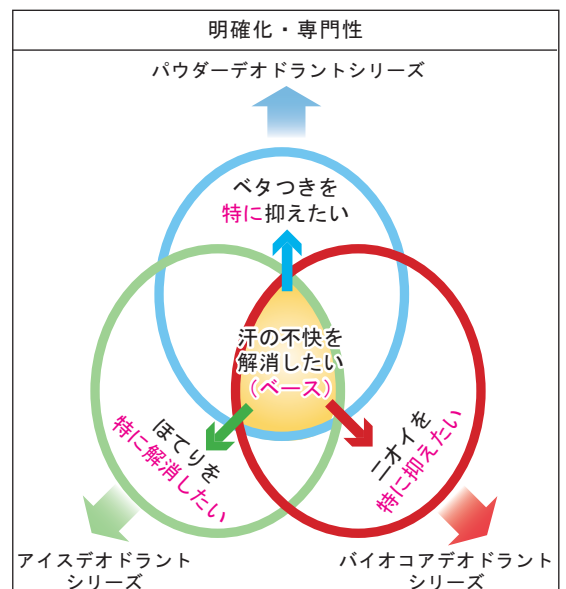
明確化・専門性

パウダーデオドラントシリーズ

ベタつきを
特に抑えたい

汗の不快を
解消したい
（ベース）

ほてりを
特に解消したい

ニオイを
特に抑えたい

アイスデオドラント
シリーズ

バイオコアデオドラント
シリーズ